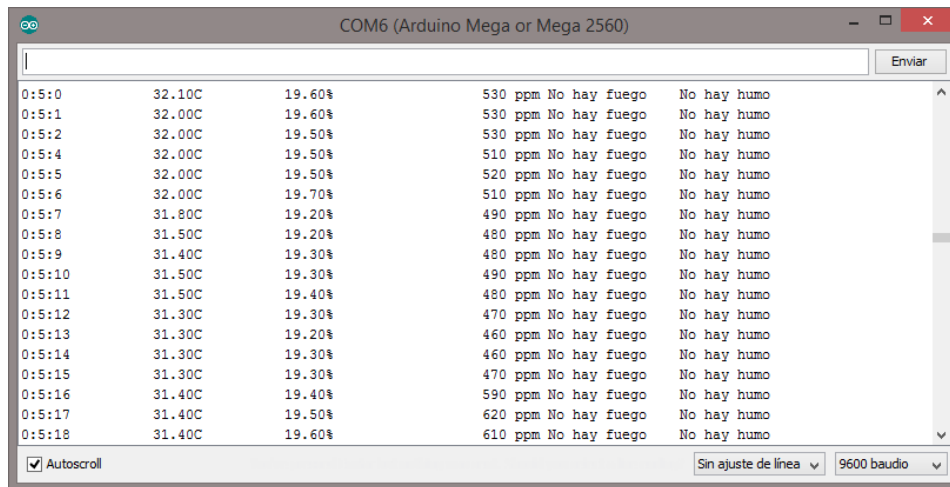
COM6 (Arduino Mega or Mega 2560)

Enviar

| | | | | |
|---|---|---|---|---|
| 0:5:0 | 32.10C | 19.60% | 530 ppm No hay fuego | No hay humo |
| 0:5:1 | 32.00C | 19.60% | 530 ppm No hay fuego | No hay humo |
| 0:5:2 | 32.00C | 19.50% | 530 ppm No hay fuego | No hay humo |
| 0:5:4 | 32.00C | 19.50% | 510 ppm No hay fuego | No hay humo |
| 0:5:5 | 32.00C | 19.50% | 520 ppm No hay fuego | No hay humo |
| 0:5:6 | 32.00C | 19.70% | 510 ppm No hay fuego | No hay humo |
| 0:5:7 | 31.80C | 19.20% | 490 ppm No hay fuego | No hay humo |
| 0:5:8 | 31.50C | 19.20% | 480 ppm No hay fuego | No hay humo |
| 0:5:9 | 31.40C | 19.30% | 480 ppm No hay fuego | No hay humo |
| 0:5:10 | 31.50C | 19.30% | 490 ppm No hay fuego | No hay humo |
| 0:5:11 | 31.50C | 19.40% | 480 ppm No hay fuego | No hay humo |
| 0:5:12 | 31.30C | 19.30% | 470 ppm No hay fuego | No hay humo |
| 0:5:13 | 31.30C | 19.20% | 460 ppm No hay fuego | No hay humo |
| 0:5:14 | 31.30C | 19.30% | 460 ppm No hay fuego | No hay humo |
| 0:5:15 | 31.30C | 19.30% | 470 ppm No hay fuego | No hay humo |
| 0:5:16 | 31.40C | 19.40% | 590 ppm No hay fuego | No hay humo |
| 0:5:17 | 31.40C | 19.50% | 620 ppm No hay fuego | No hay humo |
| 0:5:18 | 31.40C | 19.60% | 610 ppm No hay fuego | No hay humo |

Autoscroll

Sin ajuste de línea

9600 baudio